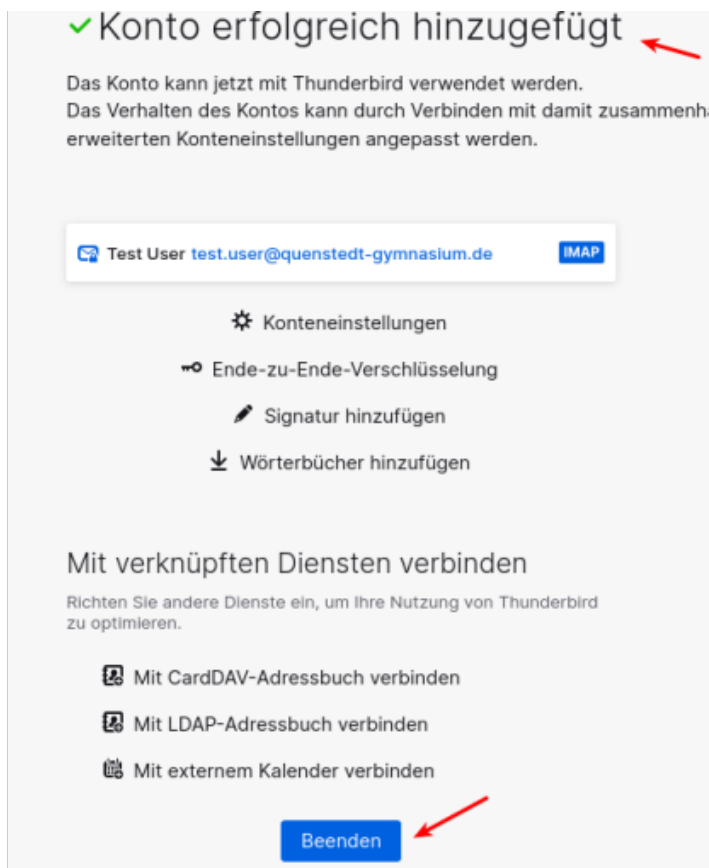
Konto erfolgreich hinzugefügt

Das Konto kann jetzt mit Thunderbird verwendet werden.
Das Verhalten des Kontos kann durch Verbinden mit damit zusammenha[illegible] erweiterten Konteneinstellungen angepasst werden.

Test User test.user@quenstedt-gymnasium.de IMAP

Konteneinstellungen

Ende-zu-Ende-Verschlüsselung

Signatur hinzufügen

Wörterbücher hinzufügen

Mit verknüpften Diensten verbinden

Richten Sie andere Dienste ein, um Ihre Nutzung von Thunderbird zu optimieren.

Mit CardDAV-Adressbuch verbinden

Mit LDAP-Adressbuch verbinden

Mit externem Kalender verbinden

Beenden